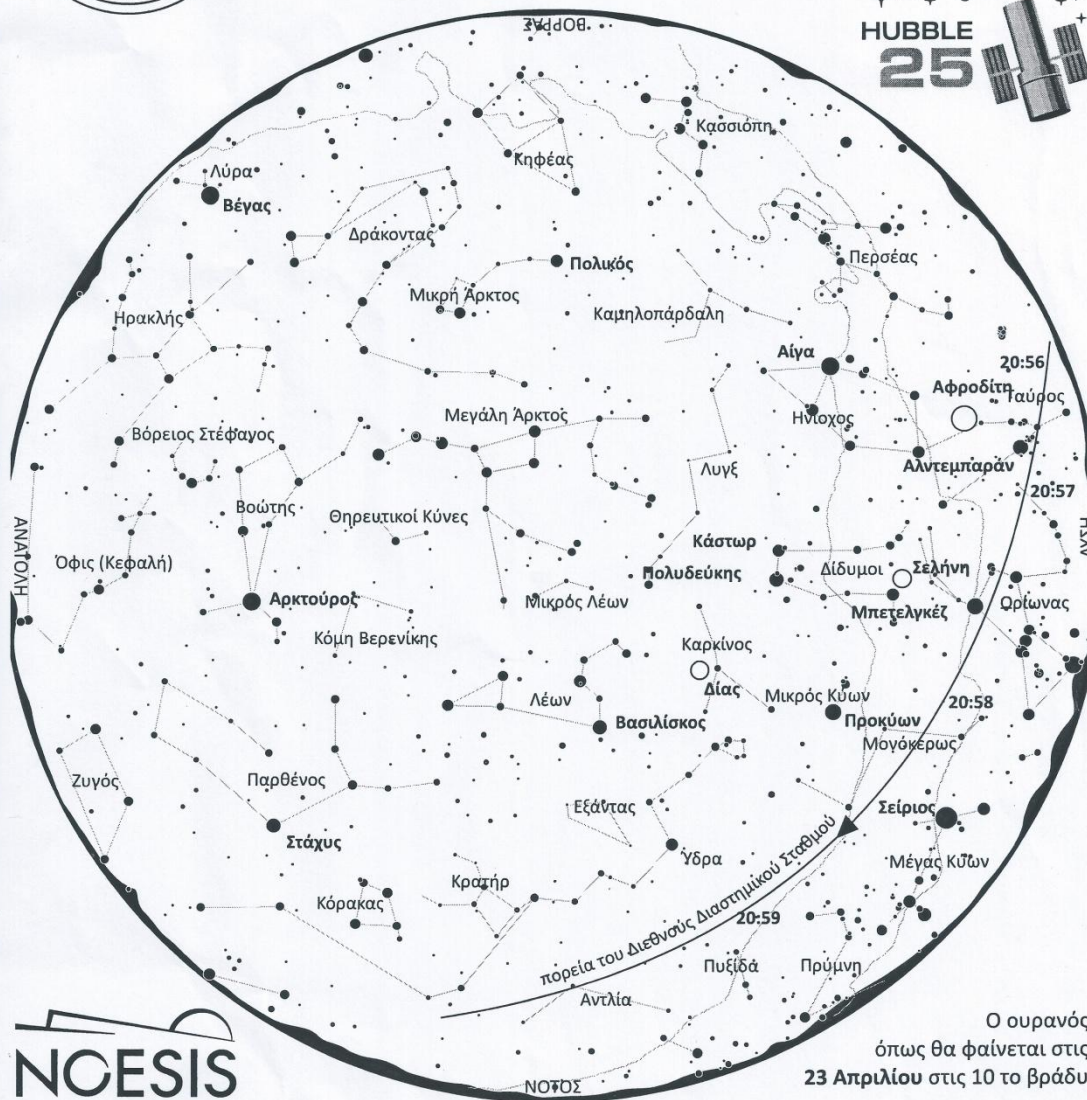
ΒΟΡΡΑΣ

HUBBLE 25

Κασσιόπη
Κηφέας
Λύρα
Βέγας
Δράκοντας
Πολικός
Περσέας
Μικρή Άρκτος
Καμηλοπάρδαλη
Ηρακλής
Αίγα
20:56
Αφροδίτη
Ταύρος
Ηνίοχος
Μεγάλη Άρκτος
Βόρειος Στέφανος
Λυγξ
Αλντεμπαράν
20:57
Βοώτης
Θηρευτικοί Κύνες
ΑΝΑΤΟΛΗ
Κάστωρ
ΔΥΣΗ
Όφις (Κεφαλή)
Πολυδεύκης
Δίδυμοι
Σελήνη
Αρκτούρος
Μικρός Λέων
Μπετελγκέζ
Ωρίωνας
Κόμη Βερενίκης
Καρκίνος
Δίας
Λέων
Μικρός Κύων
20:58
Προκύων
Βασιλίσκος
Μονόκερως
Ζυγός
Παρθένος
Εξάντας
Σείριος
Στάχυς
πορεία του Διεθνούς Διαστημικού Σταθμού
Ύδρα
Μέγας Κύων
Κρατήρ
Κόρακας
20:59
Πυξίδα
Πρύμνη
Αντλία
NOESIS
ΝΟΤΟΣ

Ο ουρανός όπως θα φαίνεται στις 23 Απριλίου στις 10 το βράδυ